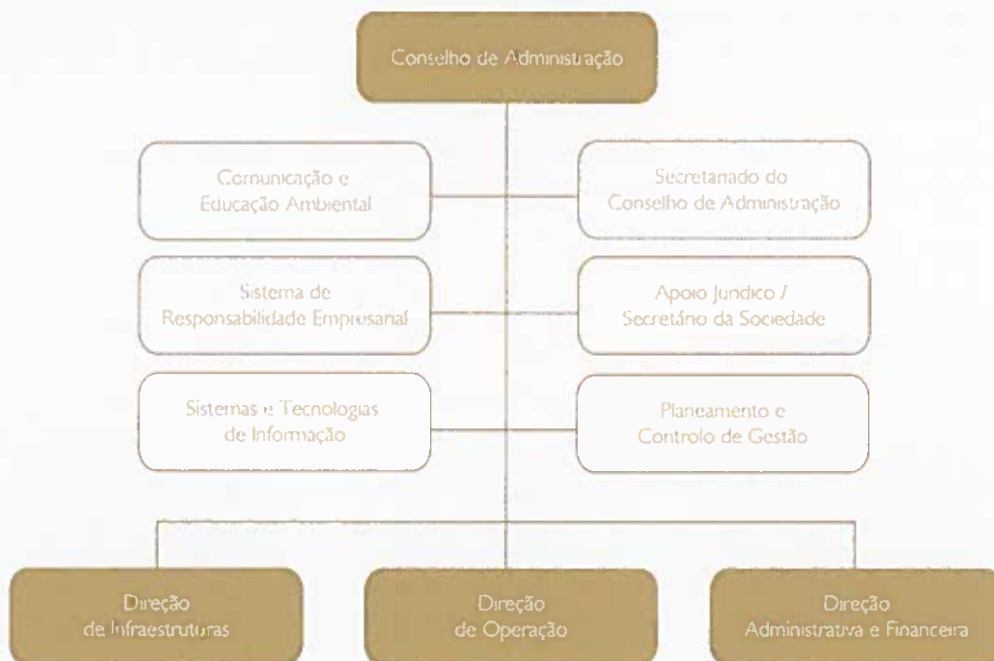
Conselho de Administração

Comunicação e Educação Ambiental

Secretariado do Conselho de Administração

Sistema de Responsabilidade Empresarial

Apoio Jurídico / Secretário da Sociedade

Sistemas e Tecnologias de Informação

Planeamento e Controlo de Gestão

Direção de Infraestruturas

Direção de Operação

Direção Administrativa e Financeira